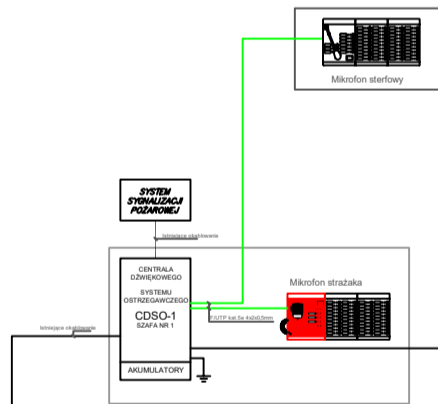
Mikrofon sterfowy

SYSTEM SYGNALIZACJI POŻAROWEJ

istniejące okablowanie

CENTRALA DŹWIĘKOWEGO SYSTEMU OSTRZEGAWCZEGO

CDSO-1
SZAFA NR 1

AKUMULATORY

istniejące okablowanie

Mikrofon strażaka

F/UTP kat.5e 4x2x0,5mm